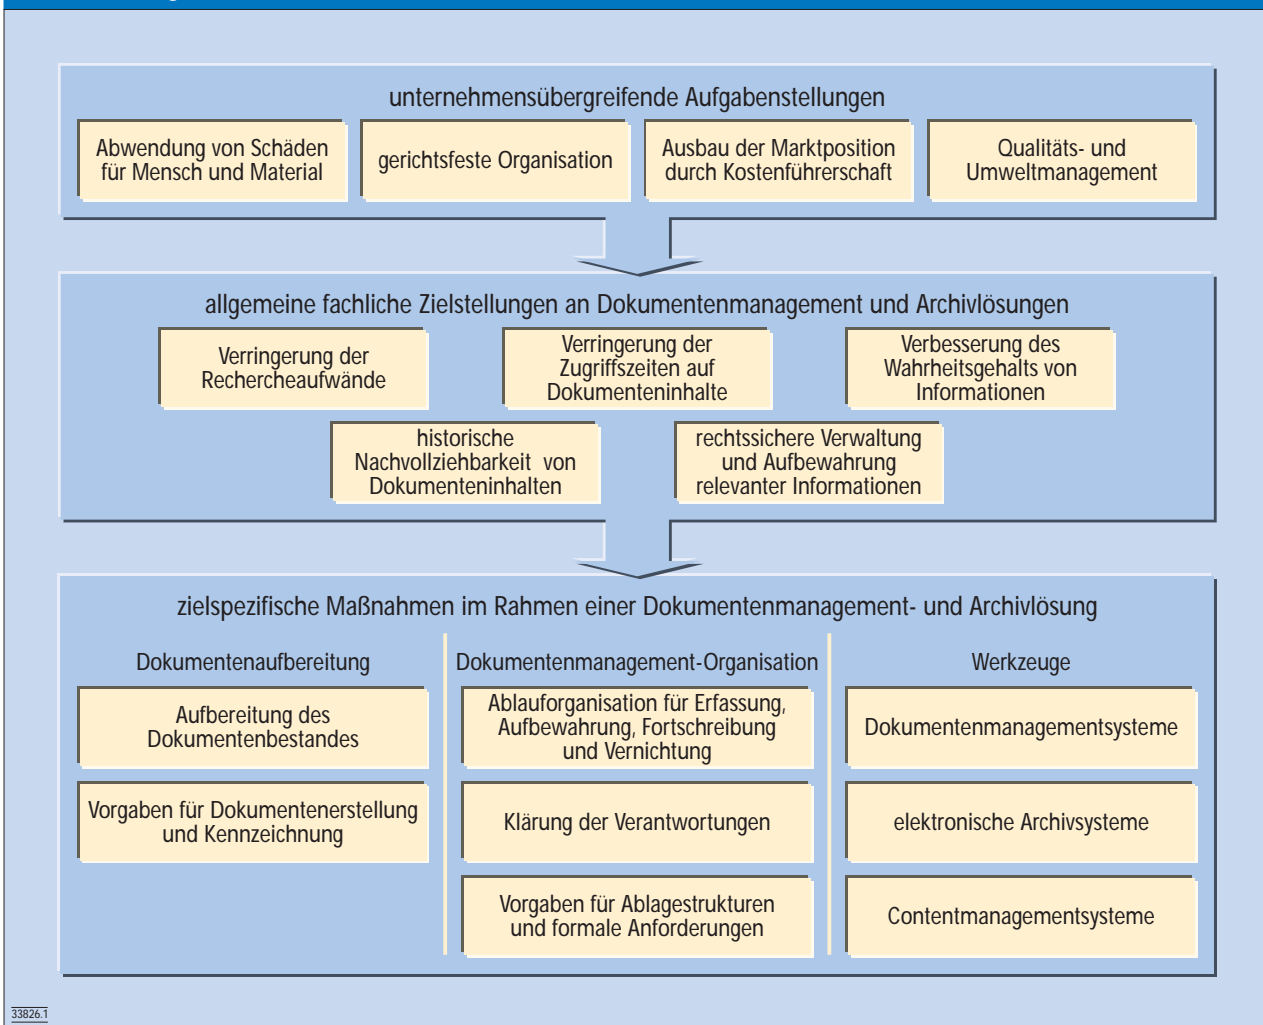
unternehmensübergreifende Aufgabenstellungen

Abwendung von Schäden für Mensch und Material

gerichtsfeste Organisation

Ausbau der Marktposition durch Kostenführerschaft

Qualitäts- und Umweltmanagement

allgemeine fachliche Zielstellungen an Dokumentenmanagement und Archivlösungen

Verringerung der Rechercheaufwände

Verringerung der Zugriffszeiten auf Dokumenteninhalte

Verbesserung des Wahrheitsgehalts von Informationen

historische Nachvollziehbarkeit von Dokumenteninhalten

rechtssichere Verwaltung und Aufbewahrung relevanter Informationen

zielspezifische Maßnahmen im Rahmen einer Dokumentenmanagement- und Archivlösung

Dokumentenaufbereitung

Aufbereitung des Dokumentenbestandes

Vorgaben für Dokumentenerstellung und Kennzeichnung

Dokumentenmanagement-Organisation

Ablauforganisation für Erfassung, Aufbewahrung, Fortschreibung und Vernichtung

Klärung der Verantwortungen

Vorgaben für Ablagestrukturen und formale Anforderungen

Werkzeuge

Dokumentenmanagementsysteme

elektronische Archivsysteme

Contentmanagementsysteme

33826.1